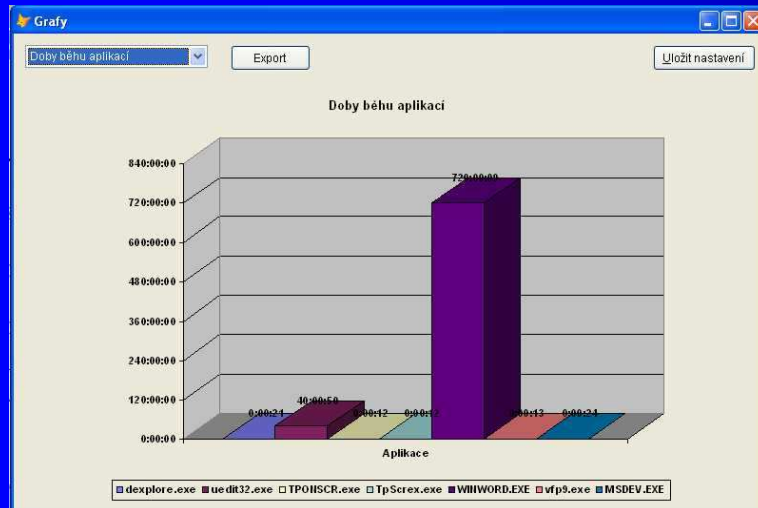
Grafy

Doby běhu aplikací

Export

Uložit nastavení

Doby běhu aplikací

840:00:00
720:00:00
600:00:00
480:00:00
360:00:00
240:00:00
120:00:00
0:00:00

0:00:24
40:00:50
0:00:12
0:00:12
720:00:00
0:00:13
0:00:24

Aplikace

dexplore.exe uedit32.exe TPONSCR.exe TpScrex.exe WINWORD.EXE vfp9.exe MSDEV.EXE